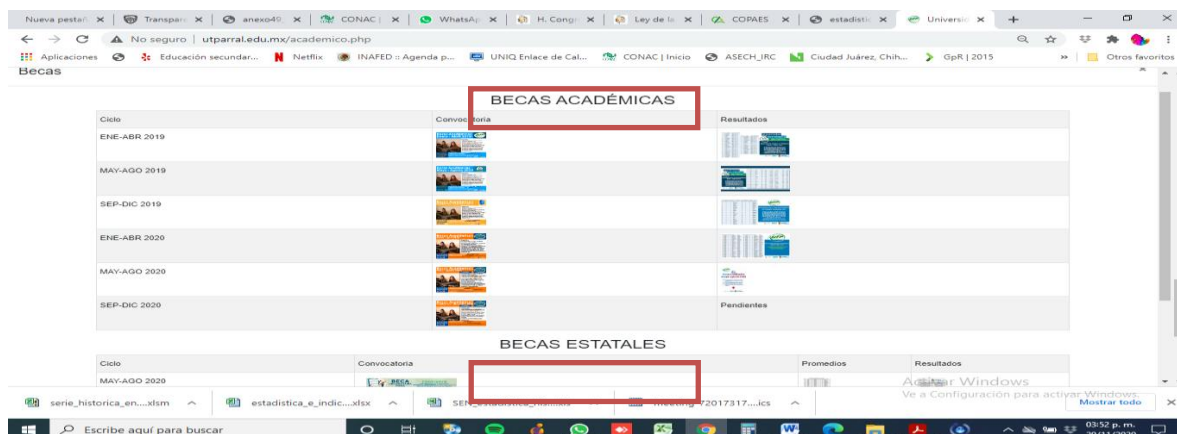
Nueva pestañ × | Transpar × | anexo49 × | CONAC | × | WhatsAp × | H. Congr × | Ley de la × | COPAES × | estadistic × | Universi × | +

No seguro | utparral.edu.mx/academico.php

Aplicaciones | Educación secundar... | Netflix | INAFED :: Agenda p... | UNIQ Enlace de Cal... | CONAC | Inicio | ASECH_IRC | Ciudad Juárez, Chih... | GpR | 2015 | » | Otros favoritos

Becas

BECAS ACADÉMICAS

| Ciclo | Convocatoria | Resultados |
|---|---|---|
| ENE-ABR 2019 | | |
| MAY-AGO 2019 | | |
| SEP-DIC 2019 | | |
| ENE-ABR 2020 | | |
| MAY-AGO 2020 | | |
| SEP-DIC 2020 | | Pendientes |

BECAS ESTATALES

| Ciclo | Convocatoria | Promedios | Resultados |
|---|---|---|---|
| MAY-AGO 2020 | BECA | | |

Activar Windows
Ve a Configuración para activar Windows.

serie_historica_en....xlsm ^ | estadistica_e_indic....xlsx ^ | SEN_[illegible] | meeting 72017317....ics ^ | Mostrar todo ×

Escribe aquí para buscar

03:52 p. m.
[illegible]